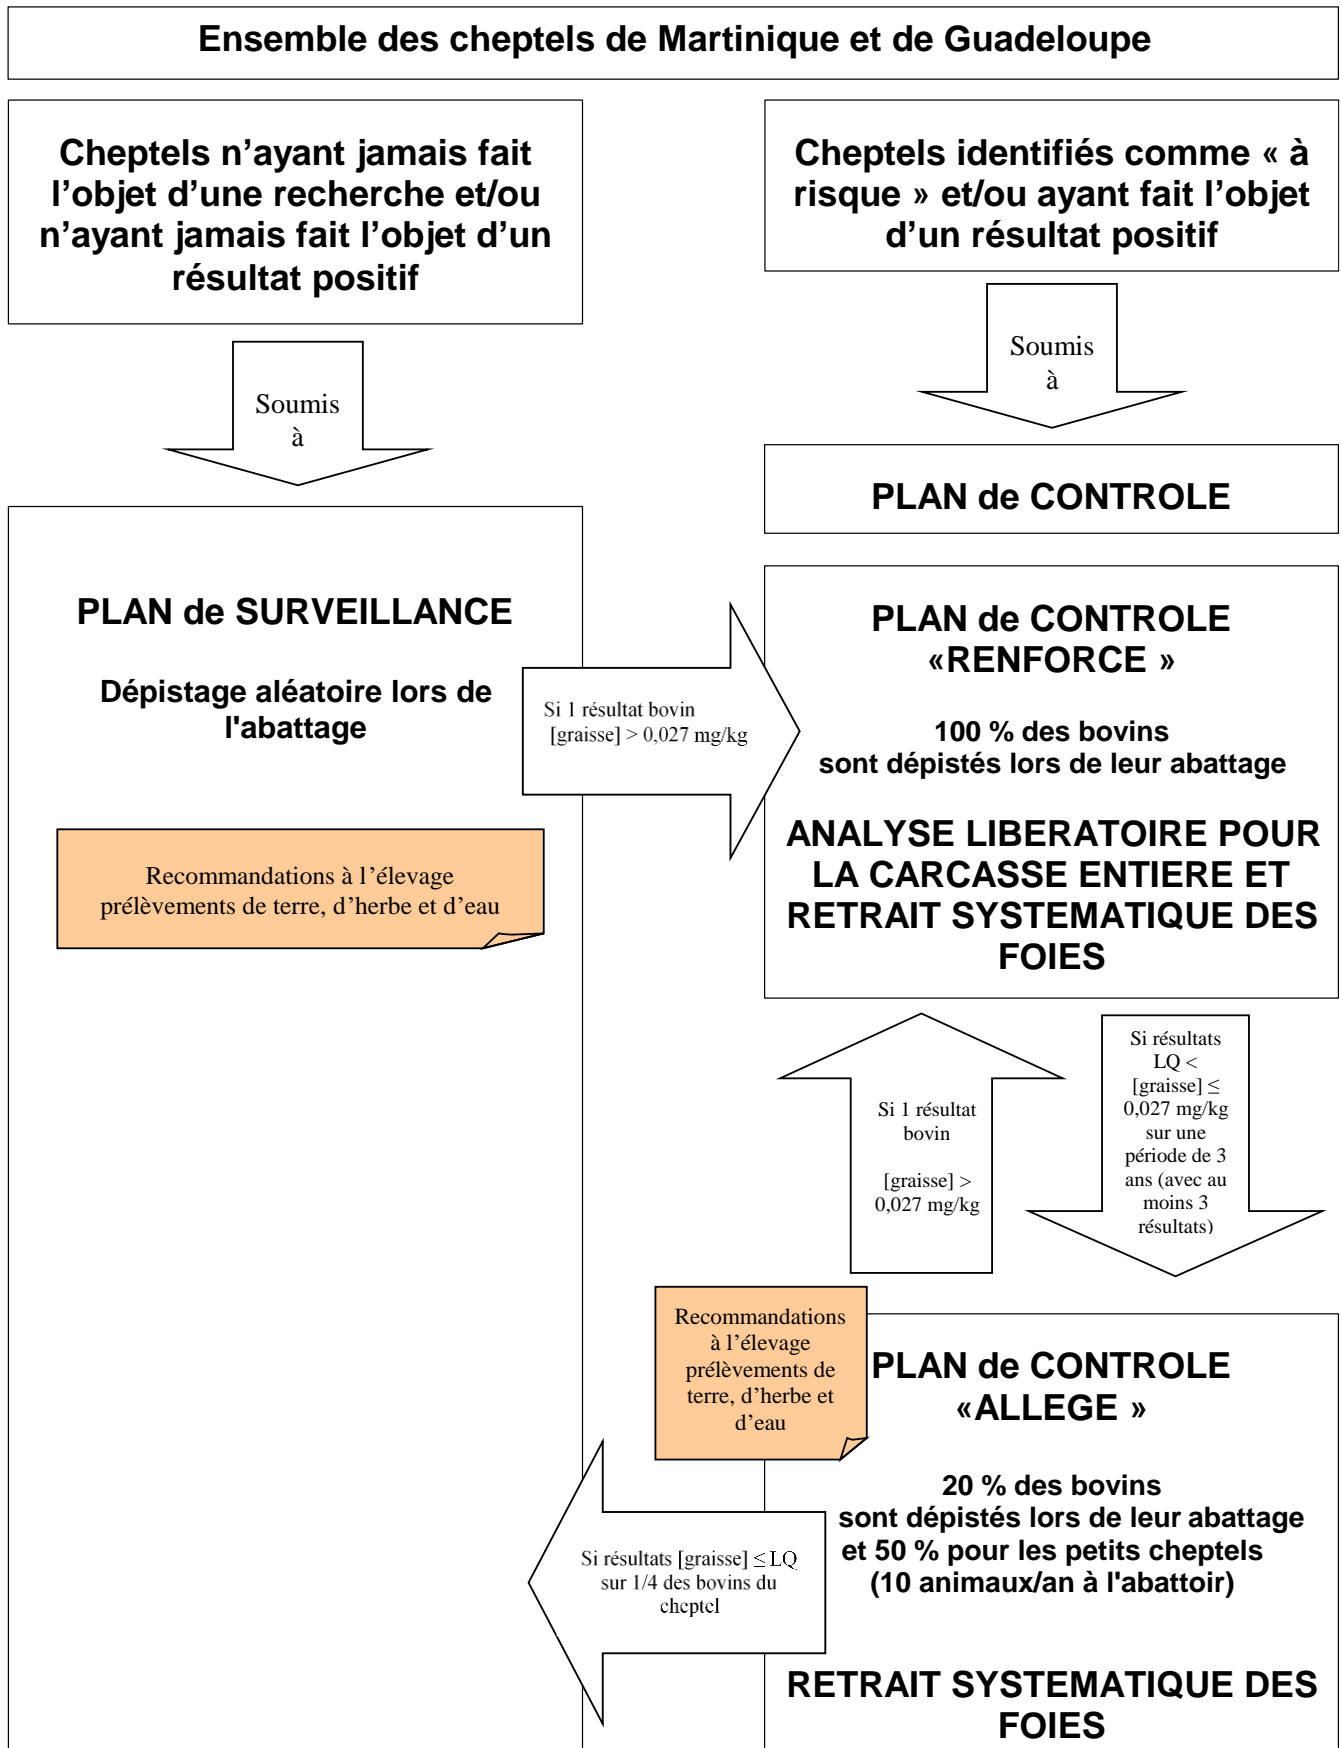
Ensemble des cheptels de Martinique et de Guadeloupe

Cheptels n'ayant jamais fait l'objet d'une recherche et/ou n'ayant jamais fait l'objet d'un résultat positif

Soumis à

PLAN de SURVEILLANCE

Dépistage aléatoire lors de l'abattage

Recommandations à l'élevage prélèvements de terre, d'herbe et d'eau

Cheptels identifiés comme « à risque » et/ou ayant fait l'objet d'un résultat positif

Soumis à

PLAN de CONTROLE

Si 1 résultat bovin [graisse] > 0,027 mg/kg

PLAN de CONTROLE «RENFORCE »

100 % des bovins sont dépistés lors de leur abattage

ANALYSE LIBERATOIRE POUR LA CARCASSE ENTIERE ET RETRAIT SYSTEMATIQUE DES FOIES

Si 1 résultat bovin

[graisse] > 0,027 mg/kg

Si résultats LQ < [graisse] ≤ 0,027 mg/kg sur une période de 3 ans (avec au moins 3 résultats)

Recommandations à l'élevage prélèvements de terre, d'herbe et d'eau

PLAN de CONTROLE «ALLEGE »

20 % des bovins sont dépistés lors de leur abattage et 50 % pour les petits cheptels (10 animaux/an à l'abattoir)

Si résultats [graisse] ≤ LQ sur 1/4 des bovins du cheptel

RETRAIT SYSTEMATIQUE DES FOIES